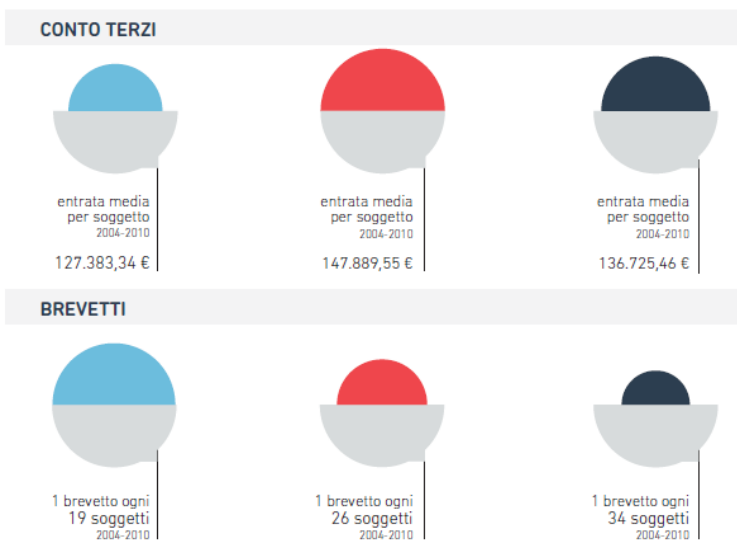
CONTO TERZI

entrata media per soggetto
2004-2010
127.383,34 €

entrata media per soggetto
2004-2010
147.889,55 €

entrata media per soggetto
2004-2010
136.725,46 €

BREVETTI

1 brevetto ogni 19 soggetti
2004-2010

1 brevetto ogni 26 soggetti
2004-2010

1 brevetto ogni 34 soggetti
2004-2010